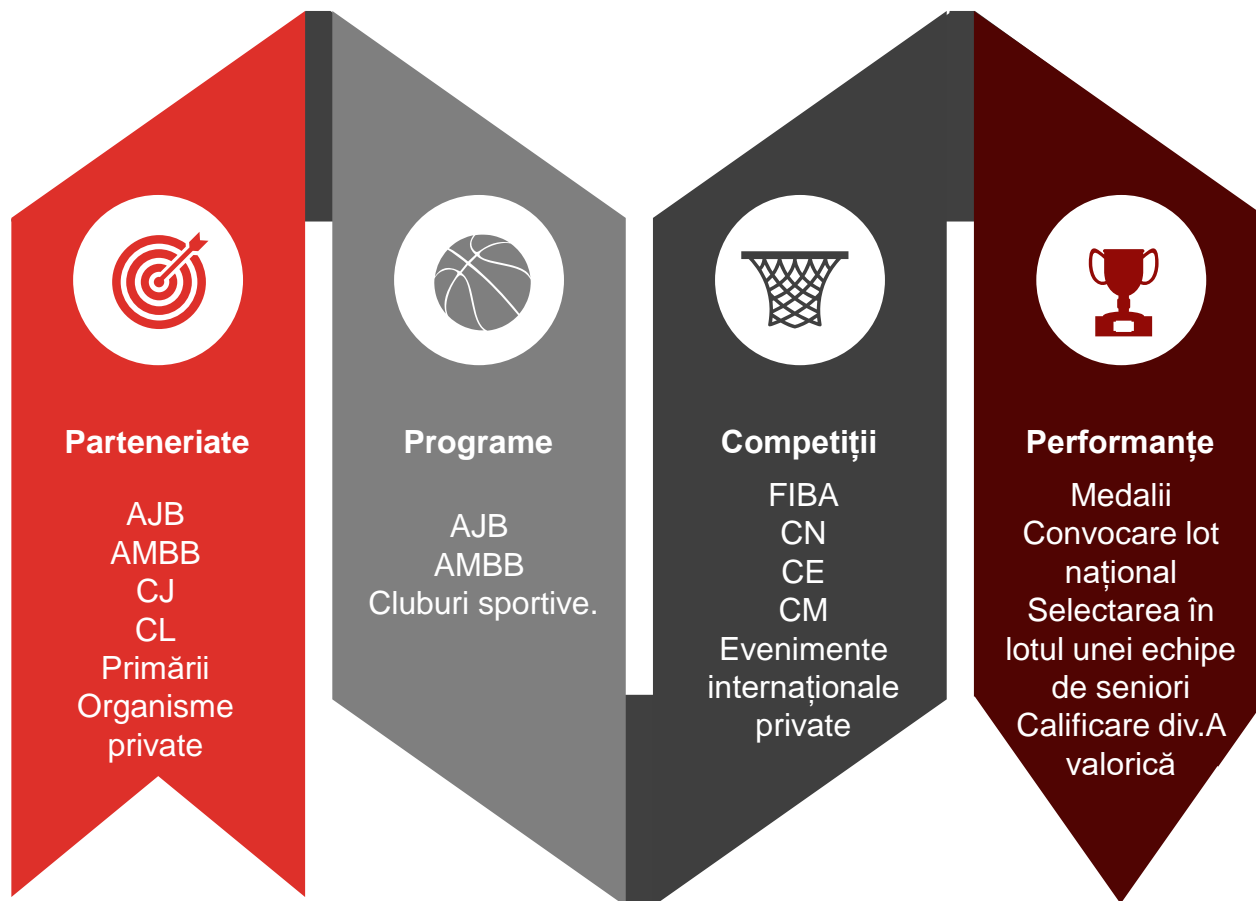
Parteneriate

AJB
AMBB
CJ
CL
Primării
Organisme private

Programe

AJB
AMBB
Cluburi sportive.

Competiții

FIBA
CN
CE
CM
Evenimente internaționale private

Performanțe

Medalii
Convocare lot național
Selectarea în lotul unei echipe de seniori
Calificare div.A valorică